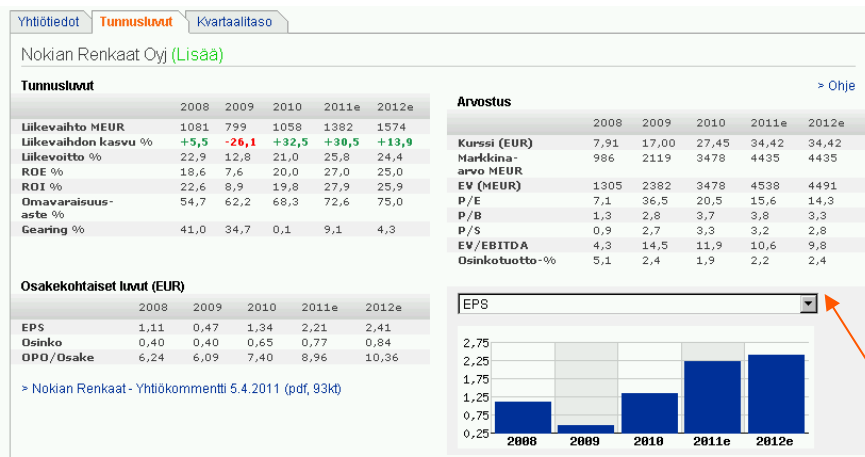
Yhtiötiedot | Tunnusluvut | Kvartaalitaso

Nokian Renkaat Oyj (Lisää)

Tunnusluvut

> Ohje

| | 2008 | 2009 | 2010 | 2011e | 2012e |
|---|---|---|---|---|---|
| Liikevaihto MEUR | 1081 | 799 | 1058 | 1382 | 1574 |
| Liikevaihdon kasvu % | +5,5 | -26,1 | +32,5 | +30,5 | +13,9 |
| Liikevoitto % | 22,9 | 12,8 | 21,0 | 25,8 | 24,4 |
| ROE % | 18,6 | 7,6 | 20,0 | 27,0 | 25,0 |
| ROI % | 22,6 | 8,9 | 19,8 | 27,9 | 25,9 |
| Omavaraisuusaste % | 54,7 | 62,2 | 68,3 | 72,6 | 75,0 |
| Gearing % | 41,0 | 34,7 | 0,1 | 9,1 | 4,3 |

Arvostus

| | 2008 | 2009 | 2010 | 2011e | 2012e |
|---|---|---|---|---|---|
| Kurssi (EUR) | 7,91 | 17,00 | 27,45 | 34,42 | 34,42 |
| Markkinaarvo MEUR | 986 | 2119 | 3478 | 4435 | 4435 |
| EV (MEUR) | 1305 | 2382 | 3478 | 4538 | 4491 |
| P/E | 7,1 | 36,5 | 20,5 | 15,6 | 14,3 |
| P/B | 1,3 | 2,8 | 3,7 | 3,8 | 3,3 |
| P/S | 0,9 | 2,7 | 3,3 | 3,2 | 2,8 |
| EV/EBITDA | 4,3 | 14,5 | 11,9 | 10,6 | 9,8 |
| Osinkotuotto-% | 5,1 | 2,4 | 1,9 | 2,2 | 2,4 |

Osakekohtaiset luvut (EUR)

| | 2008 | 2009 | 2010 | 2011e | 2012e |
|---|---|---|---|---|---|
| EPS | 1,11 | 0,47 | 1,34 | 2,21 | 2,41 |
| Osinko | 0,40 | 0,40 | 0,65 | 0,77 | 0,84 |
| OPO/Osake | 6,24 | 6,09 | 7,40 | 8,96 | 10,36 |

> Nokian Renkaat - Yhtiökommentti 5.4.2011 (pdf, 93kt)

EPS

2,75
2,25
1,75
1,25
0,75
0,25
2008 2009 2010 2011e 2012e